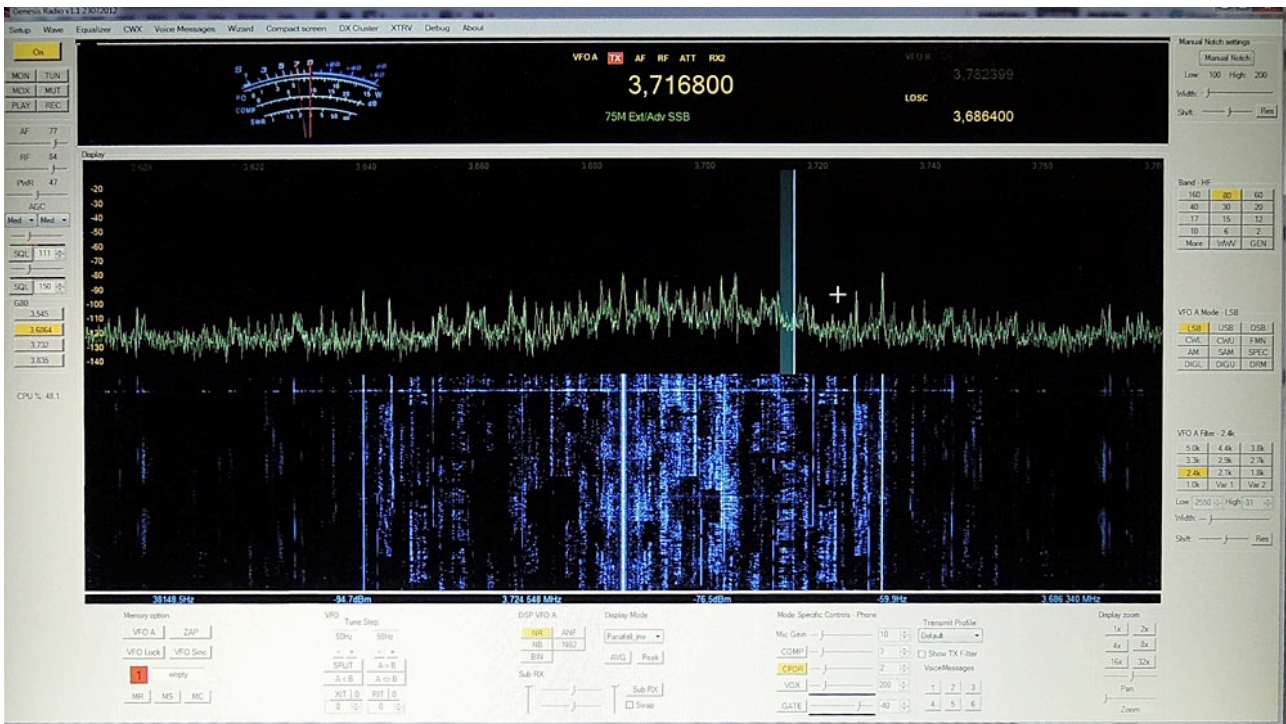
Genesis Radio v1.1 23072012

Setup Wave Equalizer CWX Voice Messages Wizard Compact screen DX Cluster XTRV Debug About

On

MON TUN
MOX MUT
PLAY REC

AF 77
RF 84
PWR 47
AGC
Med Med

SQL 111
SQL 150
G80
3,545
3,6864
3,732
3,835

CPU %: 48.1

VFO A TX AF RF ATT RX2
3,716800
75M Ext/Adv SSB

VFO B
3,782399
LOSC
3,686400

Display
3.620 3.640 3.660 3.680 3.700 3.720 3.740 3.760

-20
-30
-40
-50
-60
-70
-80
-90
-100
-110
-120
-130
-140

38148.5Hz -94.7dBm 3.724 548 MHz -76.5dBm -59.9Hz 3.686 340 MHz

Manual Notch settings
Manual Notch
Low 100 High 200
Width
Shift Res

Band - HF
| 160 | 80 | 60 |
|---|---|---|
| 40 | 30 | 20 |
| 17 | 15 | 12 |
| 10 | 6 | 2 |
| More | WWV | GEN |

VFO A Mode - LSB
| LSB | USB | DSB |
|---|---|---|
| CWL | CWU | FMN |
| AM | SAM | SPEC |
| DIGL | DIGU | DRM |

VFO A Filter - 2.4k
| 5.0k | 4.4k | 3.8k |
|---|---|---|
| 3.3k | 2.9k | 2.7k |
| 2.4k | 2.1k | 1.8k |
| 1.0k | Var 1 | Var 2 |

Low -2550 High -31
Width
Shift Res

Memory option
VFO A ZAP
VFO Lock VFO Sinc
1 empty
MR MS MC

VFO
Tune Step
50Hz 50Hz
SPLIT A > B
A < B A <> B
XIT 0 RIT 0
0 0

DSP VFO A
NR ANF
NB NB2
BIN
Sub RX

Display Mode
Panafall_inv
AVG Peak
Sub RX
Swap

Mode Specific Controls - Phone
Mic Gain 10
COMP 3
CPDR 2
VOX 200
GATE 40

Transmit Profile:
Default
Show TX Filter
VoiceMessages
1 2 3
4 5 6

Display zoom
1x 2x
4x 8x
16x 32x
Pan
Zoom